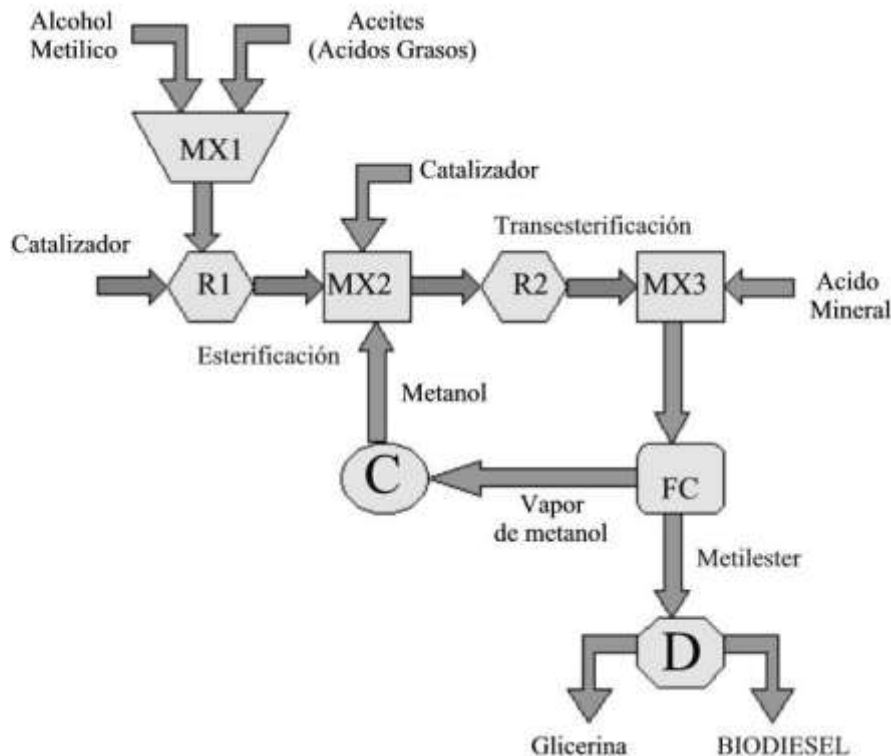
Alcohol Metilico

Aceites (Acidos Grasos)

MX1

Catalizador

Transesterificación

Catalizador

R1

MX2

R2

MX3

Acido Mineral

Esterificación

Metanol

C

FC

Vapor de metanol

Metilester

D

Glicerina

BIODIESEL